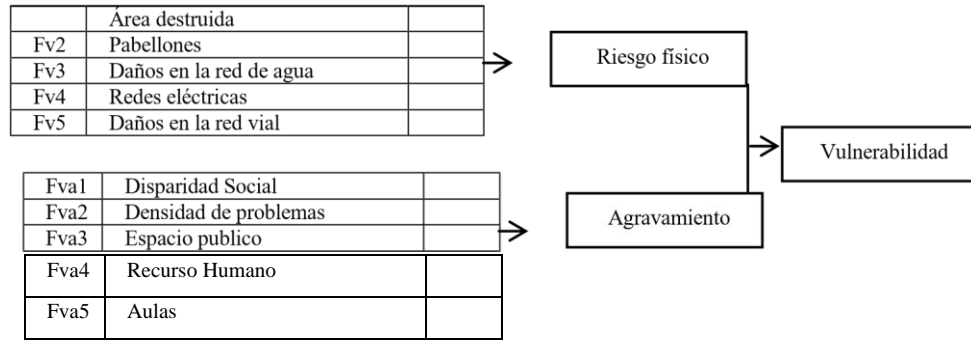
| | Área destruida | |
|---|---|---|
| Fv2 | Pabellones | |
| Fv3 | Daños en la red de agua | |
| Fv4 | Redes eléctricas | |
| Fv5 | Daños en la red vial | |

Riesgo físico

Vulnerabilidad

| Fva1 | Disparidad Social | |
|---|---|---|
| Fva2 | Densidad de problemas | |
| Fva3 | Espacio publico | |
| Fva4 | Recurso Humano | |
| Fva5 | Aulas | |

Agravamiento